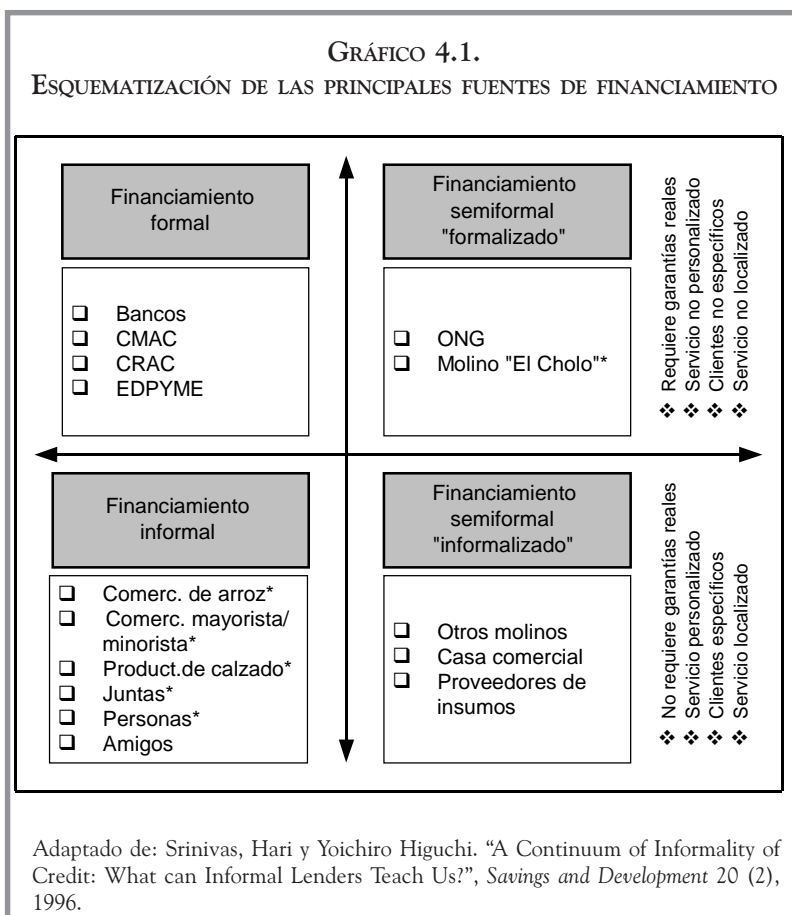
GRÁFICO 4.1.
ESQUEMATIZACIÓN DE LAS PRINCIPALES FUENTES DE FINANCIAMIENTO

Financiamiento formal

❑ Bancos
❑ CMAC
❑ CRAC
❑ EDPYME

Financiamiento semiformal "formalizado"

❑ ONG
❑ Molino "El Cholo"*

❖ Requiere garantías reales
❖ Servicio no personalizado
❖ Clientes no específicos
❖ Servicio no localizado

Financiamiento informal

❑ Comerc. de arroz*
❑ Comerc. mayorista/ minorista*
❑ Product.de calzado*
❑ Juntas*
❑ Personas*
❑ Amigos

Financiamiento semiformal "informalizado"

❑ Otros molinos
❑ Casa comercial
❑ Proveedores de insumos

❖ No requiere garantías reales
❖ Servicio personalizado
❖ Clientes específicos
❖ Servicio localizado

Adaptado de: Srinivas, Hari y Yoichiro Higuchi. "A Continuum of Informality of Credit: What can Informal Lenders Teach Us?", Savings and Development 20 (2), 1996.